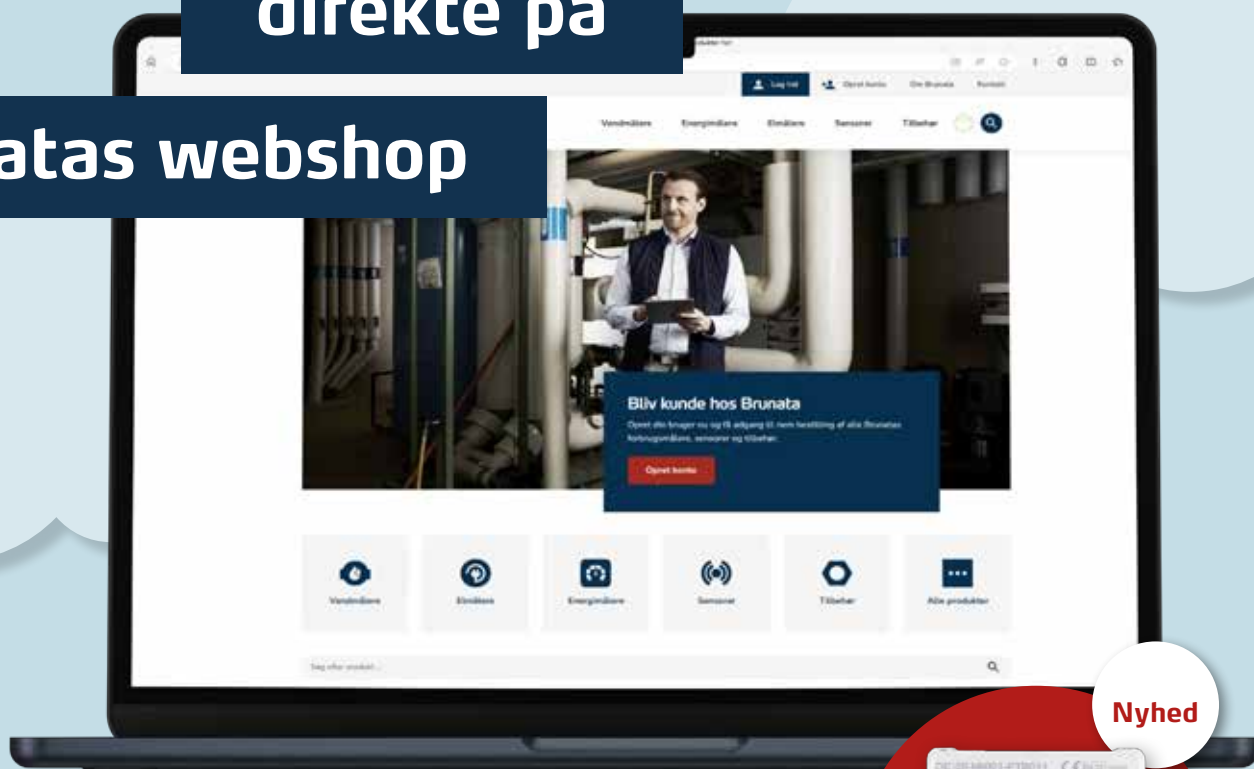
direkte på

atas webshop

Log ind
Opret konto
Om Brunata
Kontakt

Vandmålere
Energimålere
Elmålere
Sensorer
Tilbehør

Bliv kunde hos Brunata

Opret dig bruger nu og få adgang til nem bestilling af alle Brunatas forbrugsmålere, sensorer og tilbehør.

Opret konto

Vandmålere
Elmålere
Energimålere
Sensorer
Tilbehør
Alle produkter

Søg efter produkt...

Nyhed